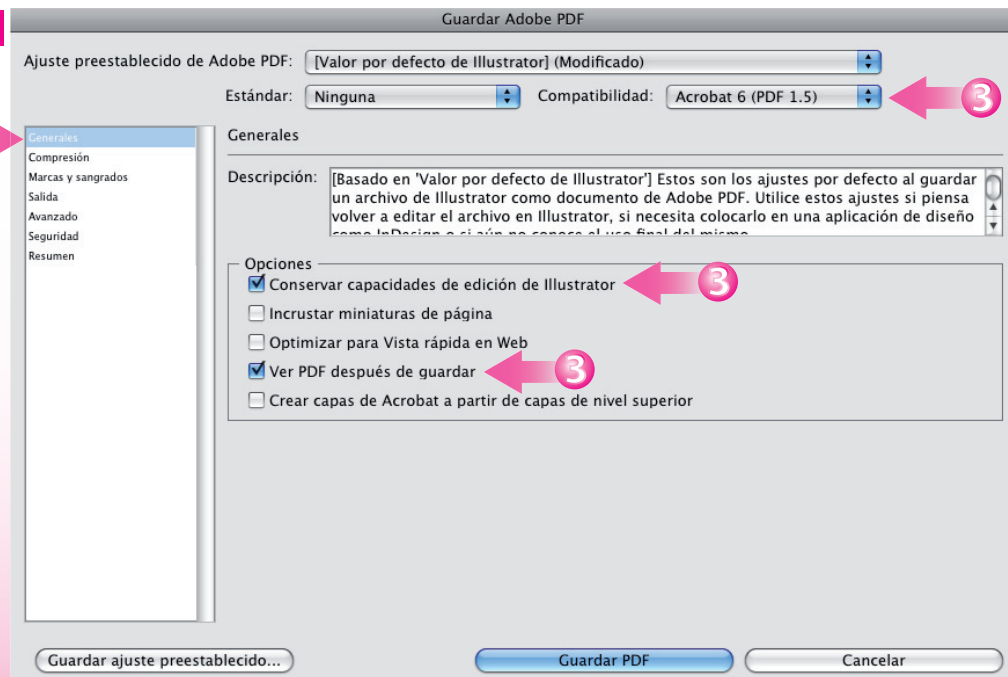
Guardar Adobe PDF

Ajuste preestablecido de Adobe PDF: [Valor por defecto de Illustrator] (Modificado)

Estándar: Ninguna

Compatibilidad: Acrobat 6 (PDF 1.5)

3

Generales
Compresión
Marcas y sangrados
Salida
Avanzado
Seguridad
Resumen

Generales

Descripción: [Basado en 'Valor por defecto de Illustrator'] Estos son los ajustes por defecto al guardar un archivo de Illustrator como documento de Adobe PDF. Utilice estos ajustes si piensa volver a editar el archivo en Illustrator, si necesita colocarlo en una aplicación de diseño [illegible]

Opciones
Conservar capacidades de edición de Illustrator
3
Incrustar miniaturas de página
Optimizar para Vista rápida en Web
Ver PDF después de guardar
3
Crear capas de Acrobat a partir de capas de nivel superior

Guardar ajuste preestablecido...
Guardar PDF
Cancelar